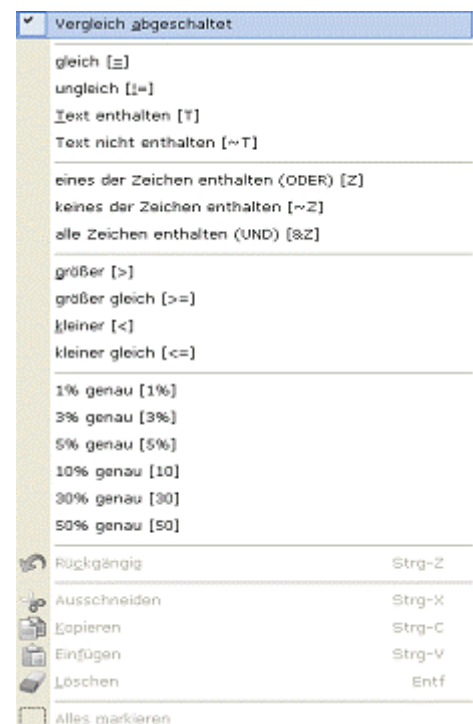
Vergleich abgeschaltet

gleich [=]
ungleich [!=]
Text enthalten [T]
Text nicht enthalten [~T]

eines der Zeichen enthalten (ODER) [Z]
keines der Zeichen enthalten [~Z]
alle Zeichen enthalten (UND) [&Z]

größer [>]
größer gleich [>=]
kleiner [<]
kleiner gleich [<=]

1% genau [1%]
3% genau [3%]
5% genau [5%]
10% genau [10]
30% genau [30]
50% genau [50]

Rückgängig Strg-Z

Ausschneiden Strg-X
Kopieren Strg-C
Einfügen Strg-V
Löschen Entf

Alles markieren